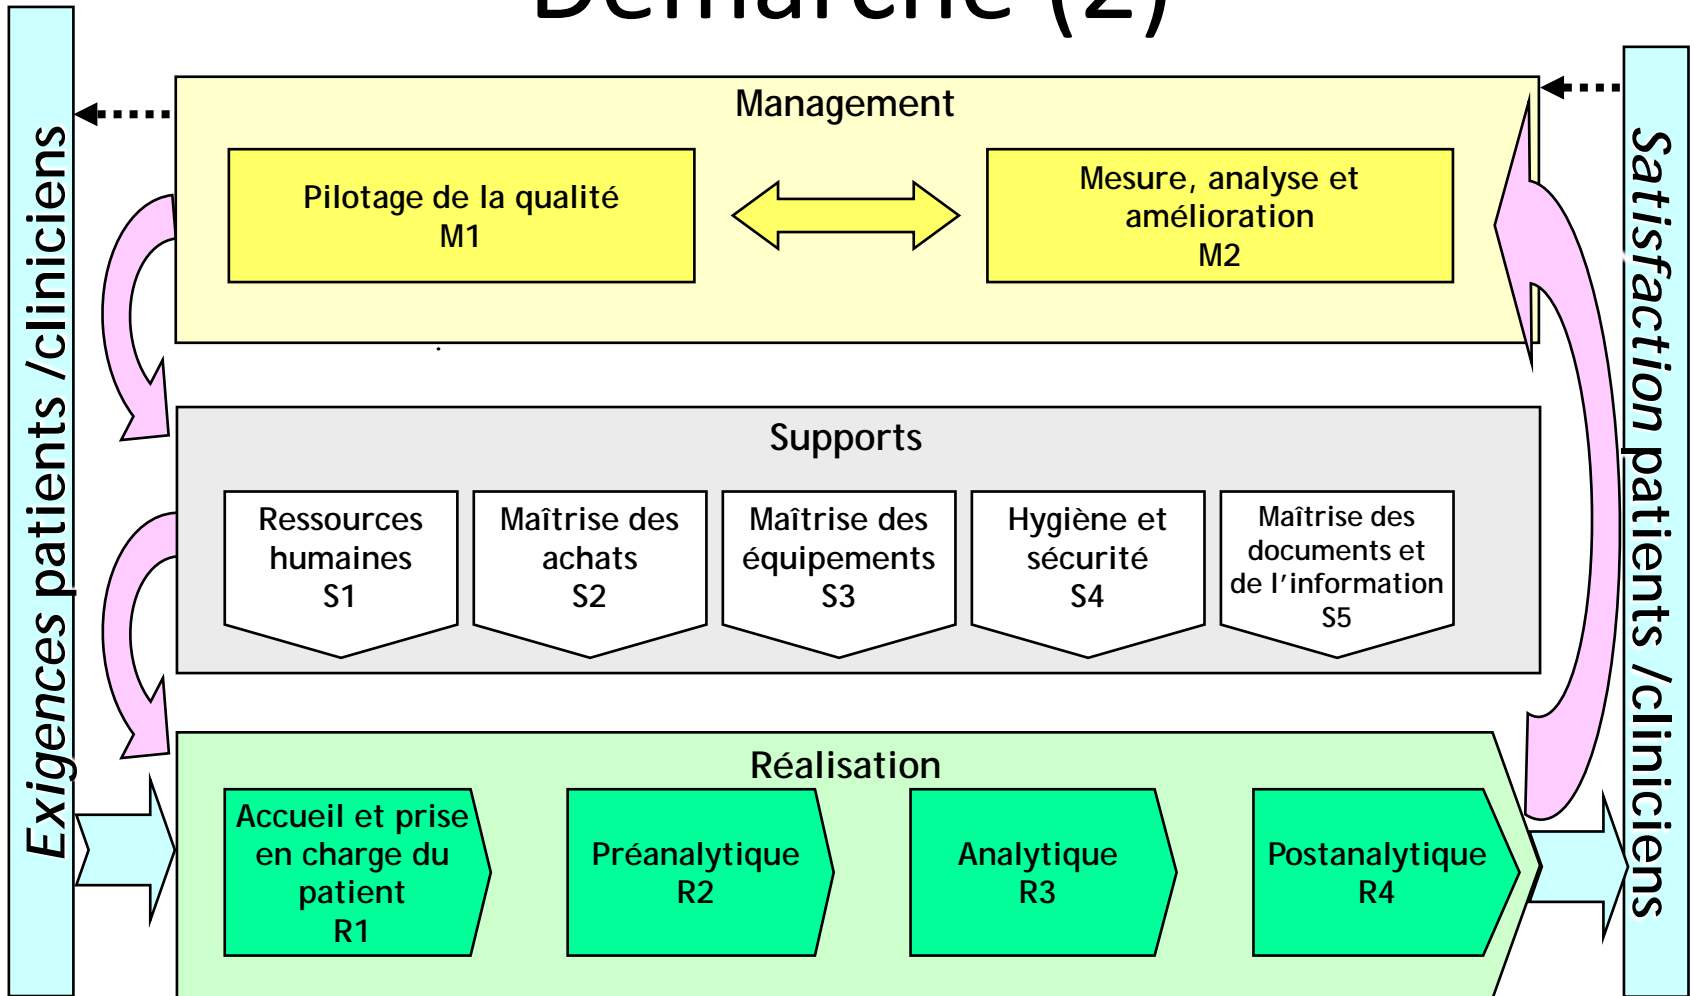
Démarche (2)

Exigences patients /cliniciens

Management

Pilotage de la qualité
M1

Mesure, analyse et amélioration
M2

Supports

Ressources humaines
S1

Maîtrise des achats
S2

Maîtrise des équipements
S3

Hygiène et sécurité
S4

Maîtrise des documents et de l'information
S5

Réalisation

Accueil et prise en charge du patient
R1

Préanalytique
R2

Analytique
R3

Postanalytique
R4

Satisfaction patients /cliniciens